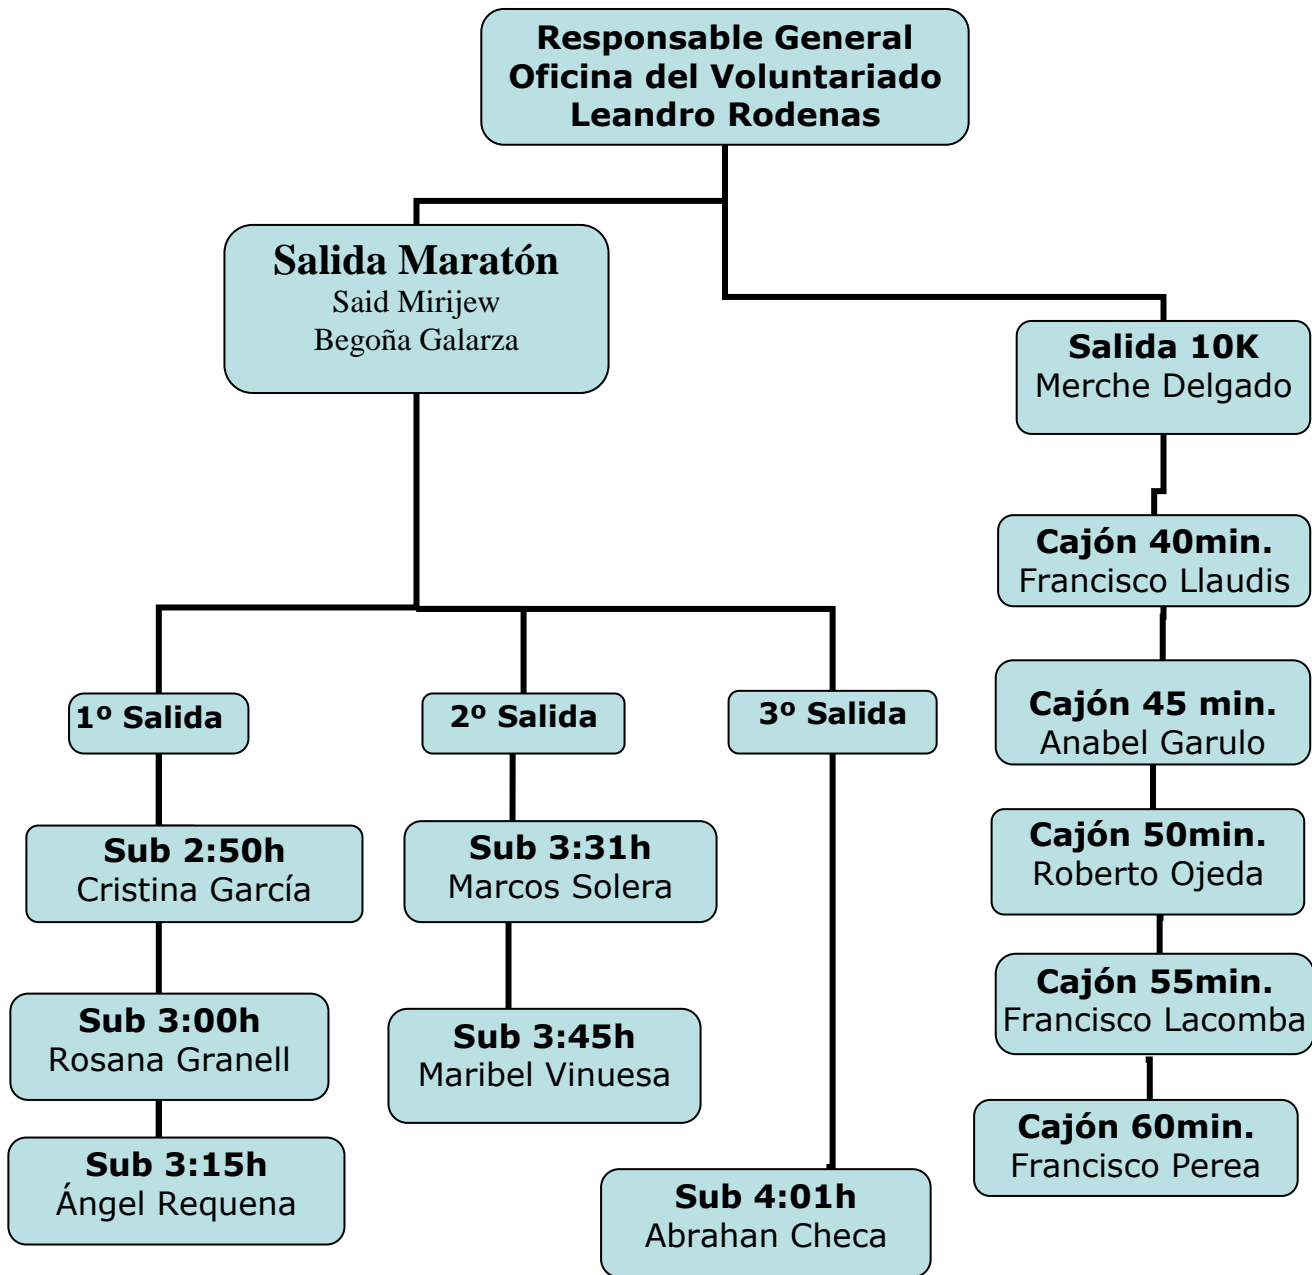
Responsable General
Oficina del Voluntariado
Leandro Rodenas

Salida Maratón
Said Mirijew
Begoña Galarza

Salida 10K
Merche Delgado

1º Salida

Sub 2:50h
Cristina García

Sub 3:00h
Rosana Granell

Sub 3:15h
Ángel Requena

2º Salida

Sub 3:31h
Marcos Solera

Sub 3:45h
Maribel Vinuesa

3º Salida

Sub 4:01h
Abrahan Checa

Cajón 40min.
Francisco Llaudis

Cajón 45 min.
Anabel Garulo

Cajón 50min.
Roberto Ojeda

Cajón 55min.
Francisco Lacomba

Cajón 60min.
Francisco Perea